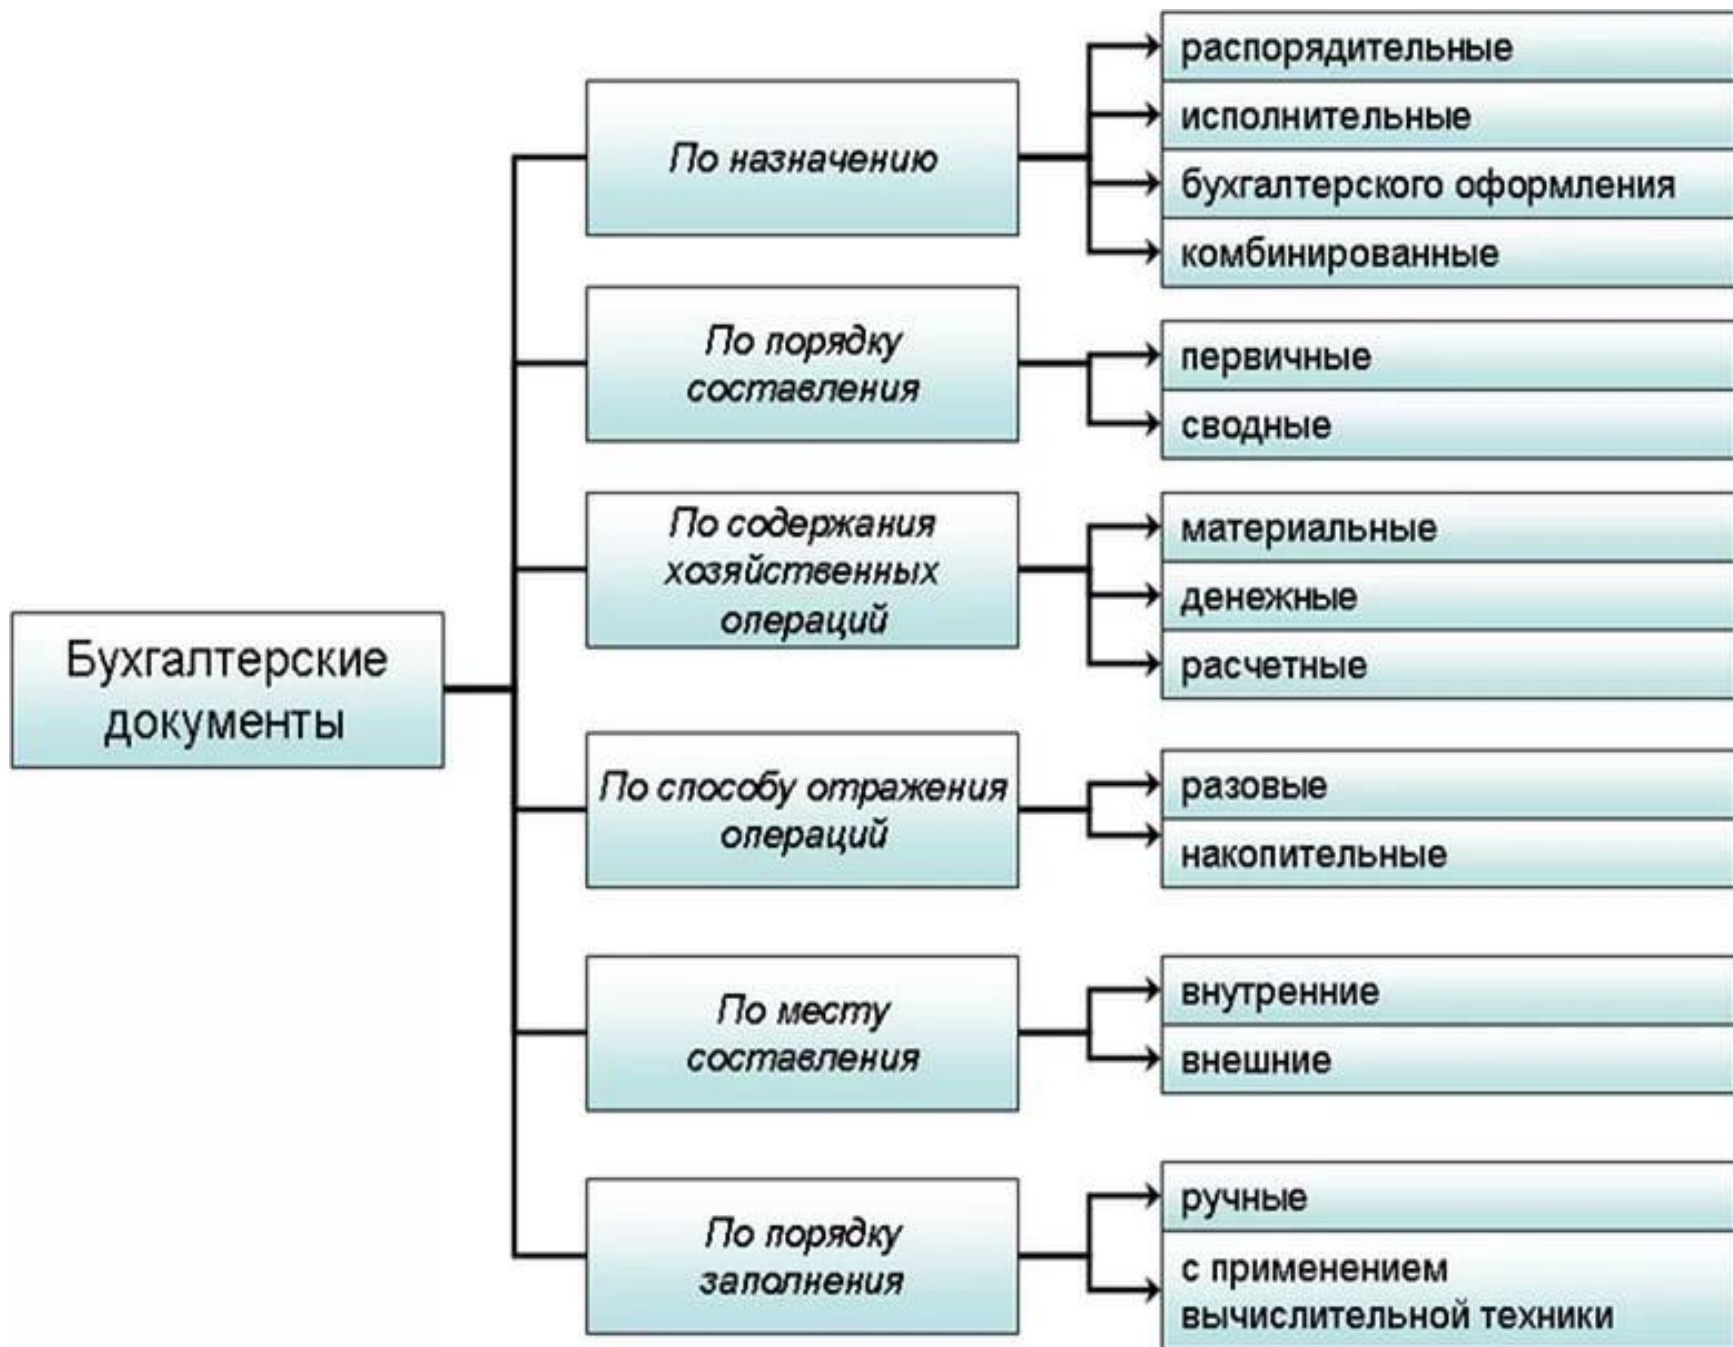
Бухгалтерские документы

По назначению

распорядительные

исполнительные

бухгалтерского оформления

комбинированные

По порядку составления

первичные

сводные

По содержания хозяйственных операций

материальные

денежные

расчетные

По способу отражения операций

разовые

накопительные

По месту составления

внутренние

внешние

По порядку заполнения

ручные

с применением вычислительной техники